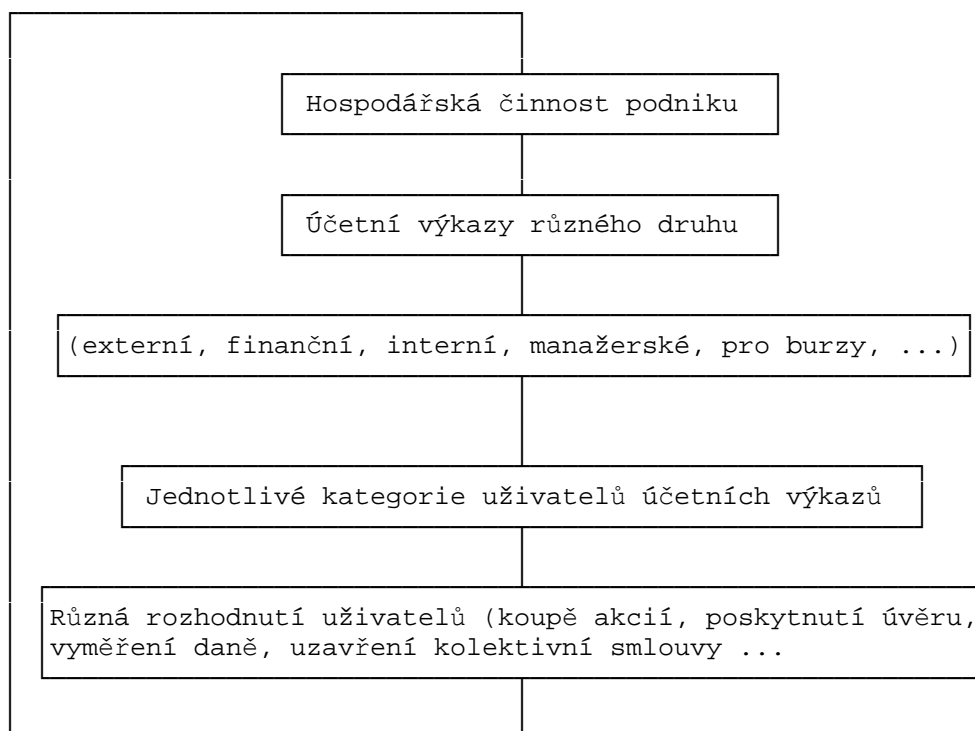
Hospodářská činnost podniku

Účetní výkazy různého druhu

(externí, finanční, interní, manažerské, pro burzy, ...)

Jednotlivé kategorie uživatelů účetních výkazů

Různá rozhodnutí uživatelů (koupě akcií, poskytnutí úvěru, vyměření daně, uzavření kolektivní smlouvy ...